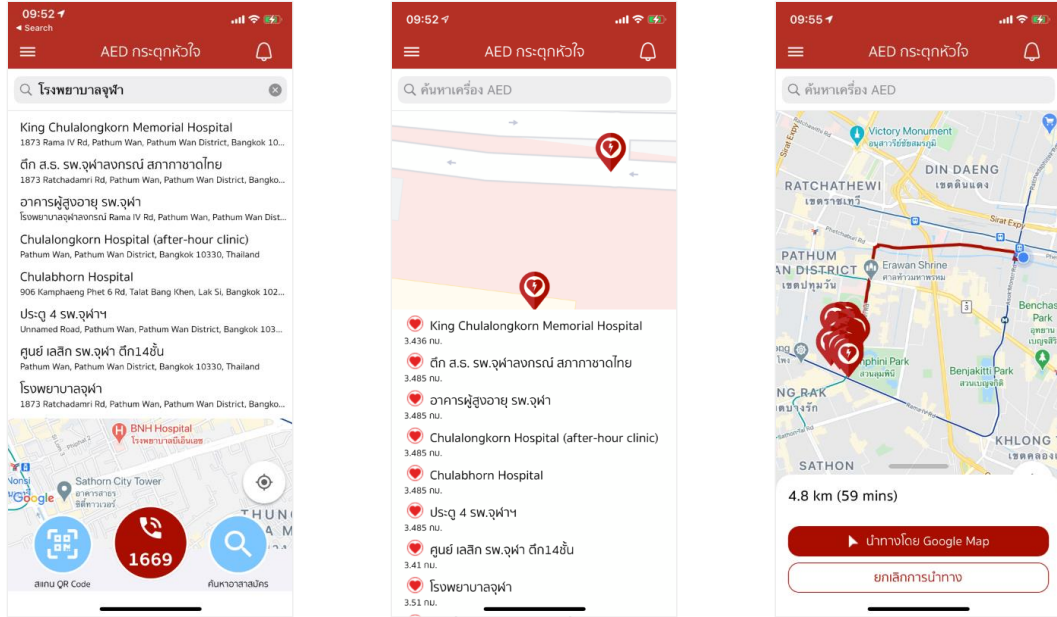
09:52
◂ Search
AED กระตุกหัวใจ
โรงพยาบาลจุฬา
King Chulalongkorn Memorial Hospital
1873 Rama IV Rd, Pathum Wan, Pathum Wan District, Bangkok 10...
ตึก ส.ธ. รพ.จุฬาลงกรณ์ สภากาชาดไทย
1873 Ratchadamri Rd, Pathum Wan, Pathum Wan District, Bangko...
อาคารผู้สูงอายุ รพ.จุฬา
โรงพยาบาลจุฬาลงกรณ์ Rama IV Rd, Pathum Wan, Pathum Wan Dist...
Chulalongkorn Hospital (after-hour clinic)
Pathum Wan, Pathum Wan District, Bangkok 10330, Thailand
Chulabhorn Hospital
906 Kamphaeng Phet 6 Rd, Talat Bang Khen, Lak Si, Bangkok 102...
ประตู 4 รพ.จุฬาฯ
Unnamed Road, Pathum Wan, Pathum Wan District, Bangkok 103...
ศูนย์ เลสิก รพ.จุฬา ตึก14ชั้น
Pathum Wan, Pathum Wan District, Bangkok 10330, Thailand
โรงพยาบาลจุฬา
1873 Ratchadamri Rd, Pathum Wan, Pathum Wan District, Bangko...
BNH Hospital
โรงพยาบาลบีเอ็นเอช
Sathorn City Tower
อาคารสาธร ซิตี้ทาวเวอร์
Google
THUNG
1669
สแกน QR Code
ค้นหาอาสาสมัคร

09:52
AED กระตุกหัวใจ
ค้นหาเครื่อง AED
King Chulalongkorn Memorial Hospital
3.436 กม.
ตึก ส.ธ. รพ.จุฬาลงกรณ์ สภากาชาดไทย
3.485 กม.
อาคารผู้สูงอายุ รพ.จุฬา
3.485 กม.
Chulalongkorn Hospital (after-hour clinic)
3.485 กม.
Chulabhorn Hospital
3.485 กม.
ประตู 4 รพ.จุฬาฯ
3.485 กม.
ศูนย์ เลสิก รพ.จุฬา ตึก14ชั้น
3.41 กม.
โรงพยาบาลจุฬา
3.51 กม.

09:55
AED กระตุกหัวใจ
ค้นหาเครื่อง AED
Victory Monument
อนุสาวรีย์ชัยสมรภูมิ
DIN DAENG
เขตดินแดง
RATCHATHEWI
เขตราชเทวี
Sirat Exp
PATHUM
AN DISTRICT
เขตปทุมวัน
Erawan Shrine
ศาลท้าวมหาพรหม
Benchas
Park
Lumphini Park
สวนลุมพินี
Benjakitti Park
สวนเบญจกิติ
NG RAK
เขตบางรัก
KHLONG T
SATHON
4.8 km (59 mins)
นำทางโดย Google Map
ยกเลิกการนำทาง